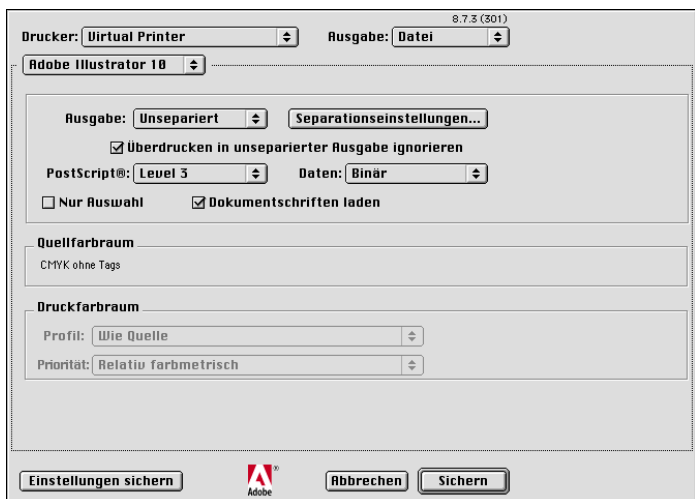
8.7.3 (301)

Drucker: Virtual Printer

Ausgabe: Datei

Adobe Illustrator 10

Ausgabe: Unsepariert

Separationseinstellungen...

☑ Überdrucken in unseparierter Ausgabe ignorieren

PostScript®: Level 3

Daten: Binär

☐ Nur Auswahl

☑ Dokumentschriften laden

Quellfarbraum

CMYK ohne Tags

Druckfarbraum

Profil: Wie Quelle

Priorität: Relativ farbmetrisch

Einstellungen sichern

Adobe

Abbrechen

Sichern